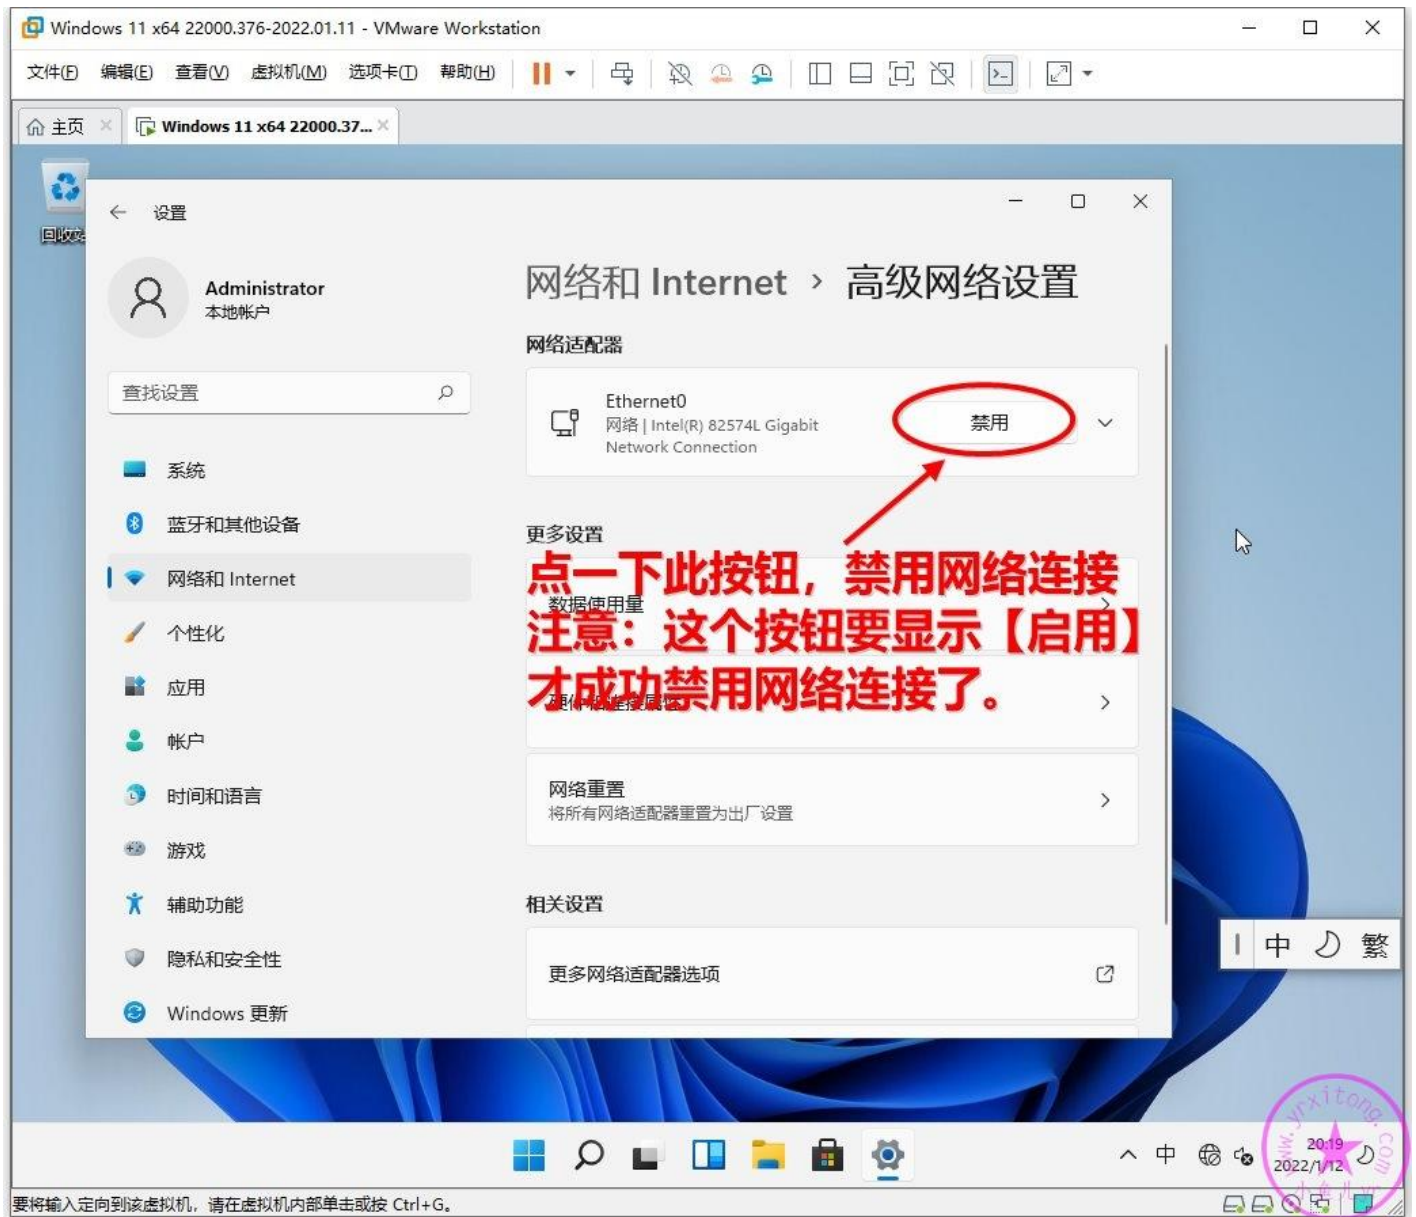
Windows 11 x64 22000.376-2022.01.11 - VMware Workstation

文件(F) 编辑(E) 查看(V) 虚拟机(M) 选项卡(T) 帮助(H)

主页 × Windows 11 x64 22000.37... ×

回收站

设置

Administrator
本地帐户

查找设置

系统
蓝牙和其他设备
网络和 Internet
个性化
应用
帐户
时间和语言
游戏
辅助功能
隐私和安全性
Windows 更新

网络和 Internet › 高级网络设置

网络适配器

Ethernet0
网络 | Intel(R) 82574L Gigabit Network Connection

禁用

更多设置

点一下此按钮，禁用网络连接
注意：这个按钮要显示【启用】才成功禁用网络连接了。

数据使用量

硬件和连接属性

网络重置
将所有网络适配器重置为出厂设置

相关设置

更多网络适配器选项

中 繁

中

20:19
2022/1/12

www.yrxitong.com

要将输入定向到该虚拟机，请在虚拟机内部单击或按 Ctrl+G。